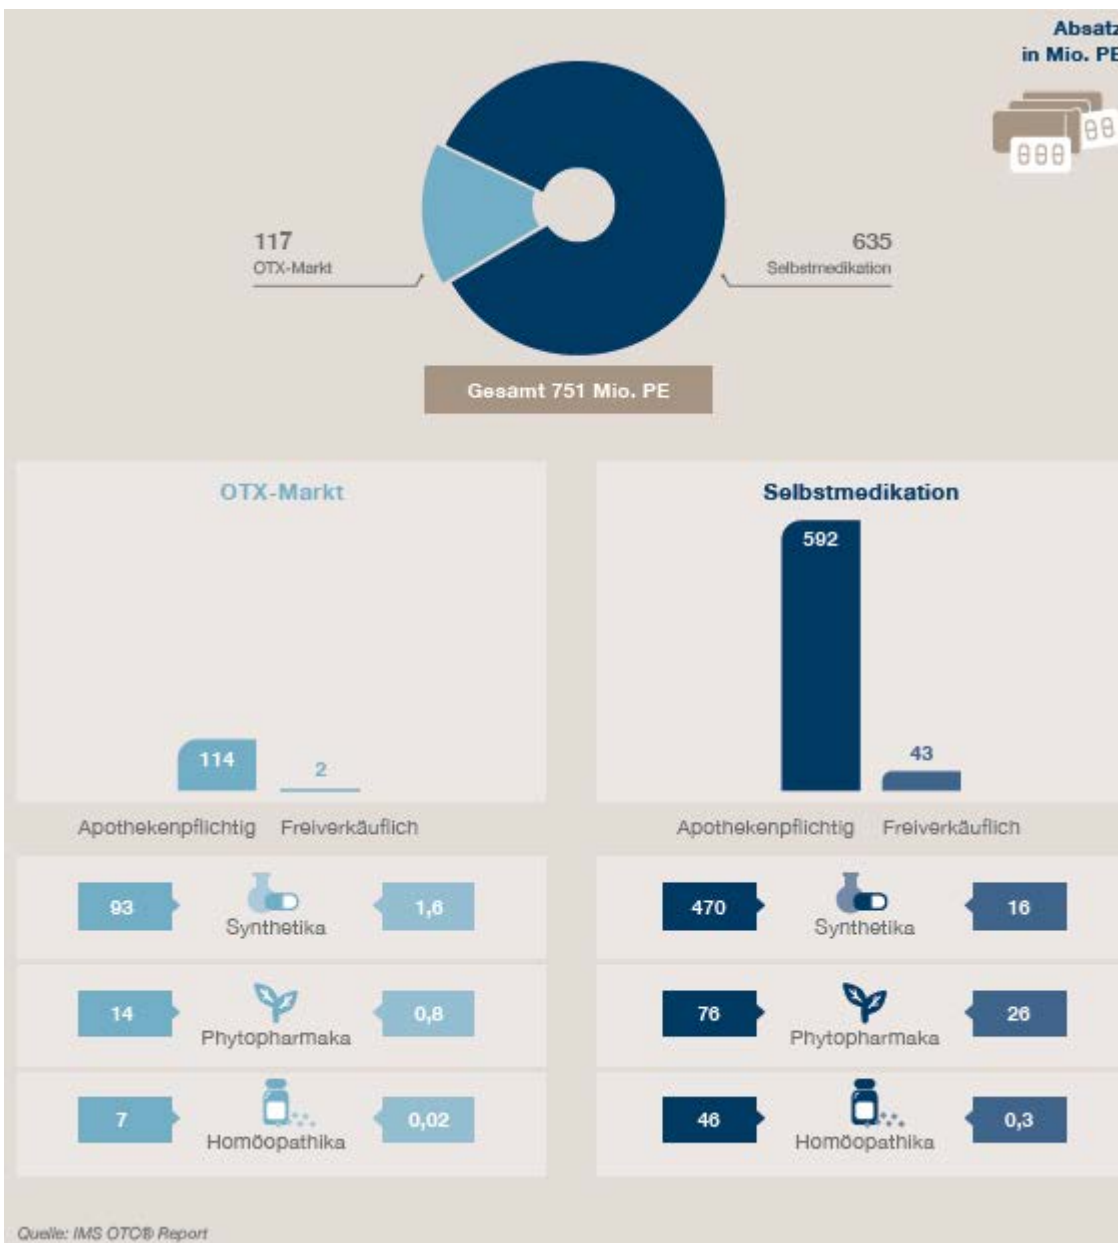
Absatz
in Mio. PE

117
OTX-Markt

635
Selbstmedikation

Gesamt 751 Mio. PE

OTX-Markt

114
2

Apothekenpflichtig Freiverkäuflich

93 Synthetika 1,6

14 Phytopharmaka 0,8

7 Homöopathika 0,02

Selbstmedikation

592
43

Apothekenpflichtig Freiverkäuflich

470 Synthetika 16

76 Phytopharmaka 26

46 Homöopathika 0,3

Quelle: IMS OTC® Report